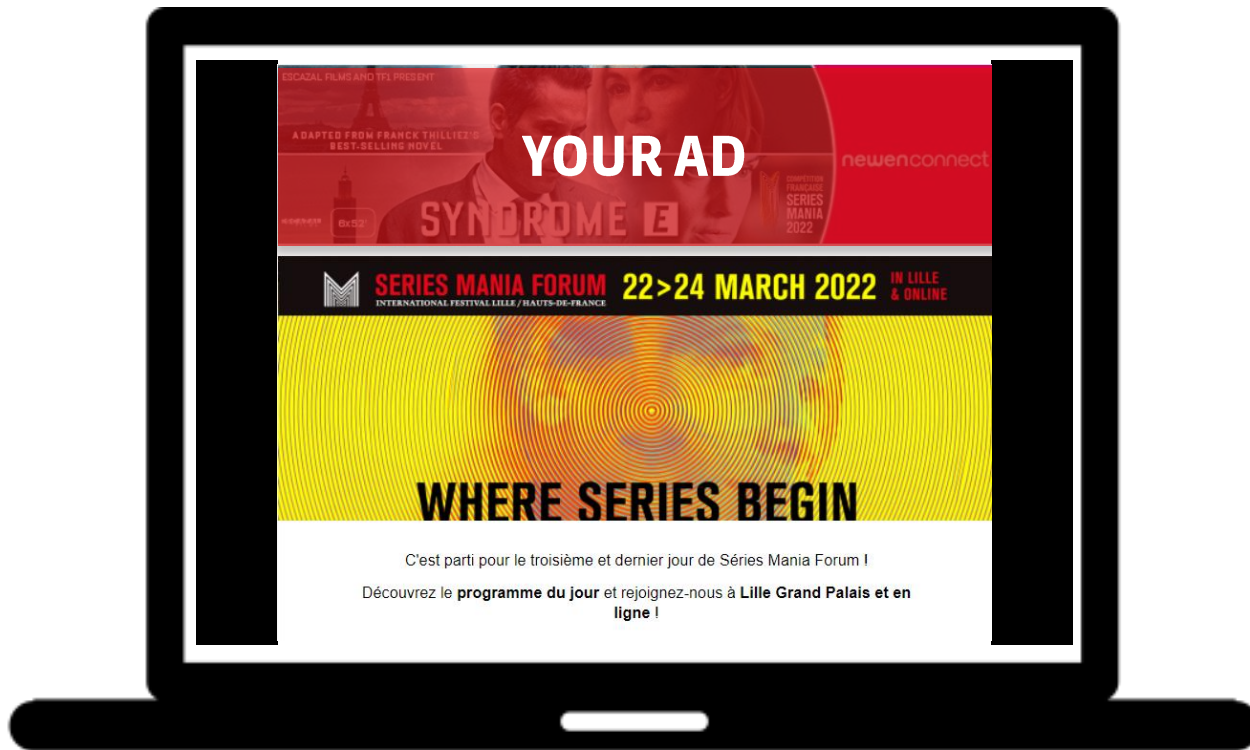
ESCAZAL FILMS AND TF1 PRESENT

ADAPTED FROM FRANCK THILLIEZ'S BEST-SELLING NOVEL

YOUR AD

newenconnect

8x52'

SYNDROME E

COMPÉTITION FRANÇAISE SERIES MANIA 2022

SERIES MANIA FORUM
INTERNATIONAL FESTIVAL LILLE / HAUTS-DE-FRANCE

22>24 MARCH 2022

IN LILLE & ONLINE

WHERE SERIES BEGIN

C'est parti pour le troisième et dernier jour de Séries Mania Forum !

Découvrez le **programme du jour** et rejoignez-nous à **Lille Grand Palais et en ligne** !